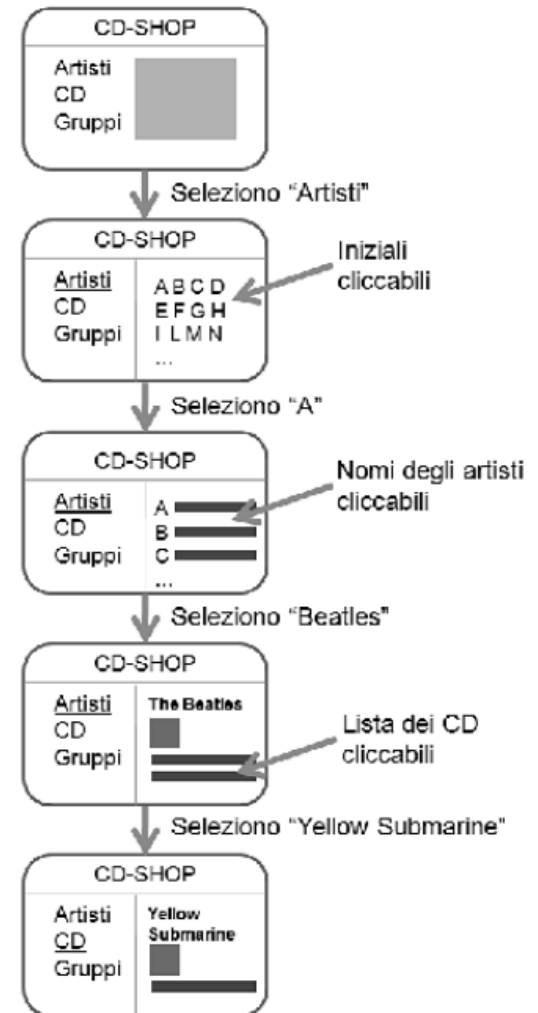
CD-SHOP

Artisti
CD
Gruppi

Seleziono "Artisti"

CD-SHOP

Artisti
CD
Gruppi

A B C D
E F G H
I L M N
...

Iniziali cliccabili

Seleziono "A"

CD-SHOP

Artisti
CD
Gruppi

A
B
C
...

Nomi degli artisti cliccabili

Seleziono "Beatles"

CD-SHOP

Artisti
CD
Gruppi

The Beatles

Lista dei CD cliccabili

Seleziono "Yellow Submarine"

CD-SHOP

Artisti
CD
Gruppi

Yellow Submarine